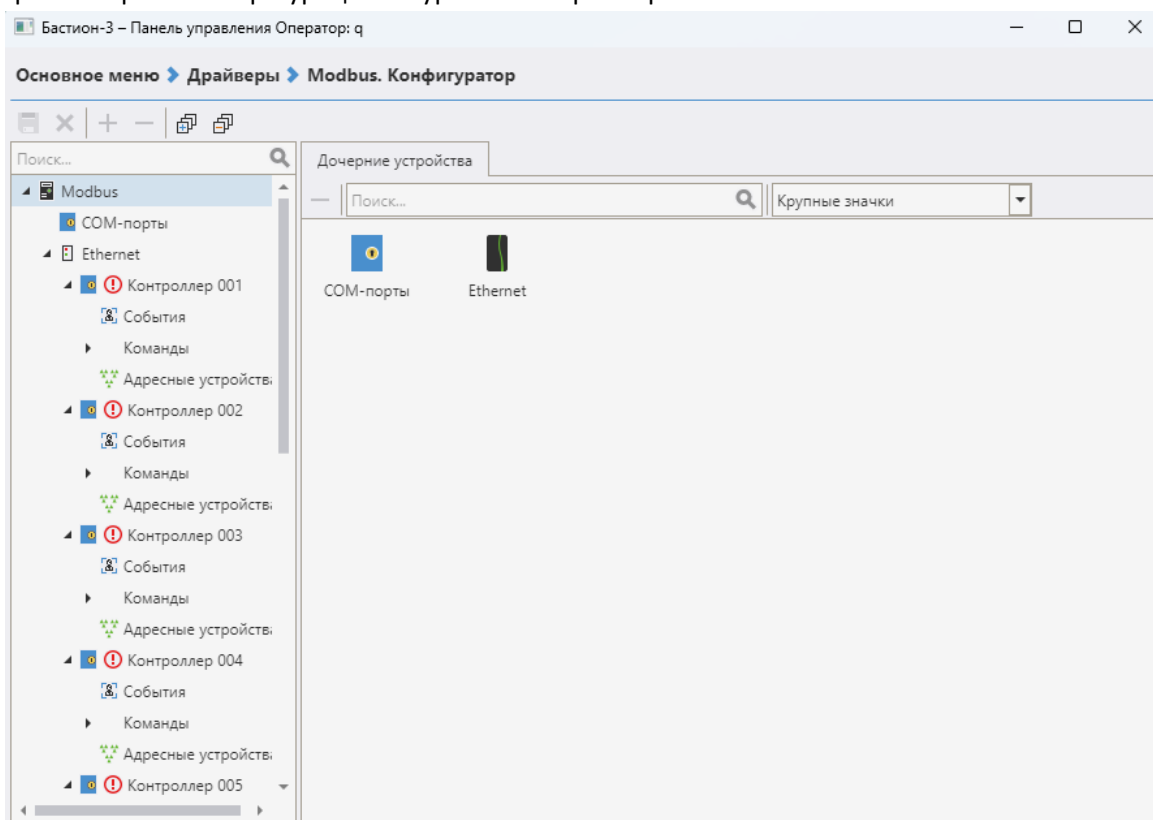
Бастион-3 – Панель управления Оператор: q

Основное меню › Драйверы › Modbus. Конфигуратор

Поиск...

Modbus
COM-порты
Ethernet
Контроллер 001
События
Команды
Адресные устройства
Контроллер 002
События
Команды
Адресные устройства
Контроллер 003
События
Команды
Адресные устройства
Контроллер 004
События
Команды
Адресные устройства
Контроллер 005

Дочерние устройства

Поиск...

Крупные значки

COM-порты
Ethernet